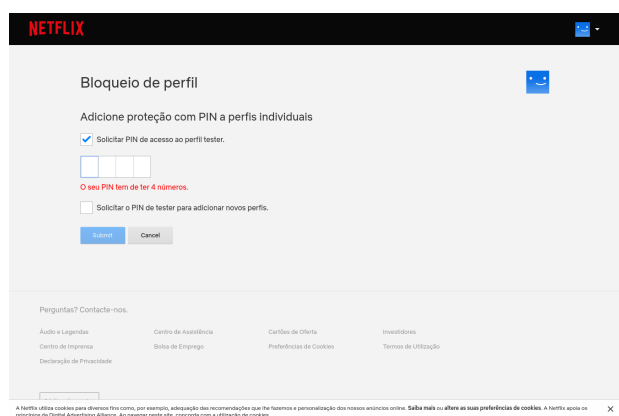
NETFLIX

Bloqueio de perfil

Adicione proteção com PIN a perfis individuais

Solicitar PIN de acesso ao perfil tester.

O seu PIN tem de ter 4 números.

Solicitar o PIN de tester para adicionar novos perfis.

Submit Cancel

Perguntas? Contacte-nos.

Áudio e Legendas
Centro de Imprensa
Declaração de Privacidade
Centro de Assistência
Bolsa de Emprego
Cartões de Oferta
Preferências de Cookies
Investidores
Termos de Utilização

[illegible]

A Netflix utiliza cookies para diversos fins como, por exemplo, adequação das recomendações que lhe fazemos e personalização dos nossos anúncios online. Saiba mais ou altere as suas preferências de cookies. A Netflix apoia os princípios de Digital Advertising Alliance. Ao navegar neste site, concorda com a utilização de cookies.

×